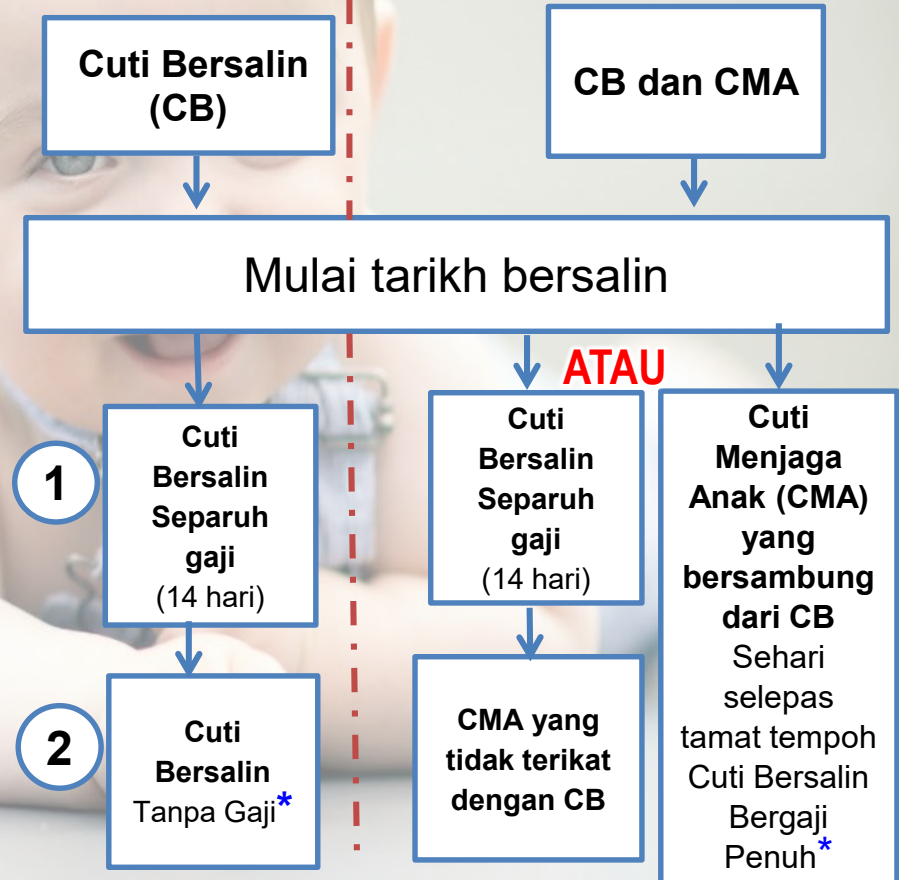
Cuti Bersalin (CB)

CB dan CMA

Mulai tarikh bersalin

ATAU

1

Cuti Bersalin Separuh gaji (14 hari)

Cuti Bersalin Separuh gaji (14 hari)

Cuti Menjaga Anak (CMA) yang bersambung dari CB Sehari selepas tamat tempoh Cuti Bersalin Bergaji Penuh*

2

Cuti Bersalin Tanpa Gaji*

CMA yang tidak terikat dengan CB